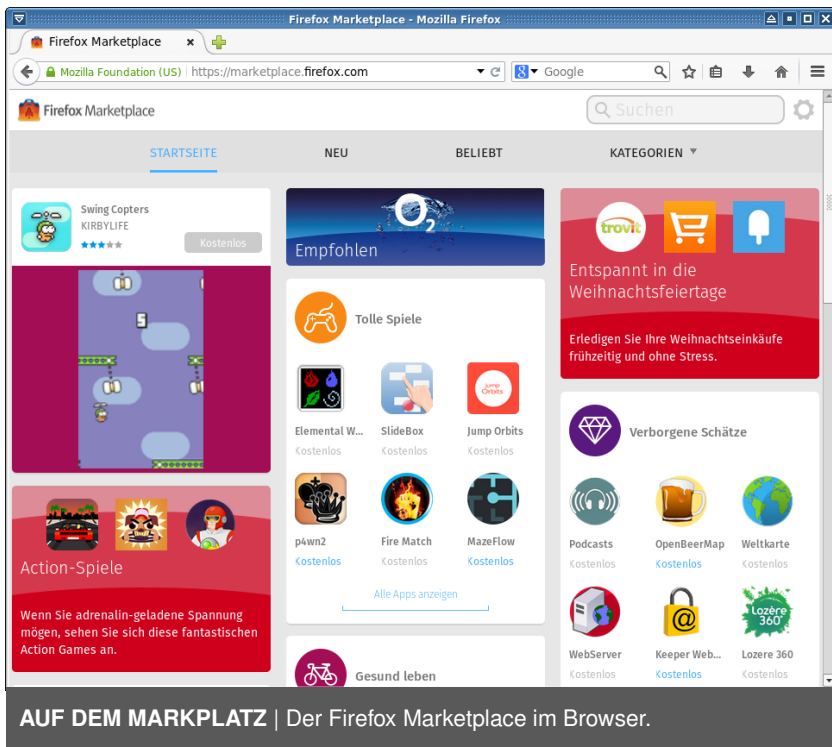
Firefox Marketplace - Mozilla Firefox

Firefox Marketplace ×

Mozilla Foundation (US) | https://marketplace.firefox.com

Google

Firefox Marketplace

Suchen

STARTSEITE NEU BELIEBT KATEGORIEN ▼

Swing Copters
KIRBYLIFE
Kostenlos

5

Action-Spiele

Wenn Sie adrenalin-geladene Spannung mögen, sehen Sie sich diese fantastischen Action Games an.

$O_2$

Empfohlen

Tolle Spiele

Elemental W...
Kostenlos

SlideBox
Kostenlos

Jump Orbits
Kostenlos

p4wn2
Kostenlos

Fire Match
Kostenlos

MazeFlow
Kostenlos

Alle Apps anzeigen

Gesund leben

trovit

Entspannt in die Weihnachtsfeiertage

Erledigen Sie Ihre Weihnachtseinkäufe frühzeitig und ohne Stress.

Verborgene Schätze

Podcasts
Kostenlos

OpenBeerMap
Kostenlos

Weltkarte
Kostenlos

WebServer
Kostenlos

Keeper Web...
Kostenlos

Lozere 360
Kostenlos

AUF DEM MARKPLATZ | Der Firefox Marketplace im Browser.